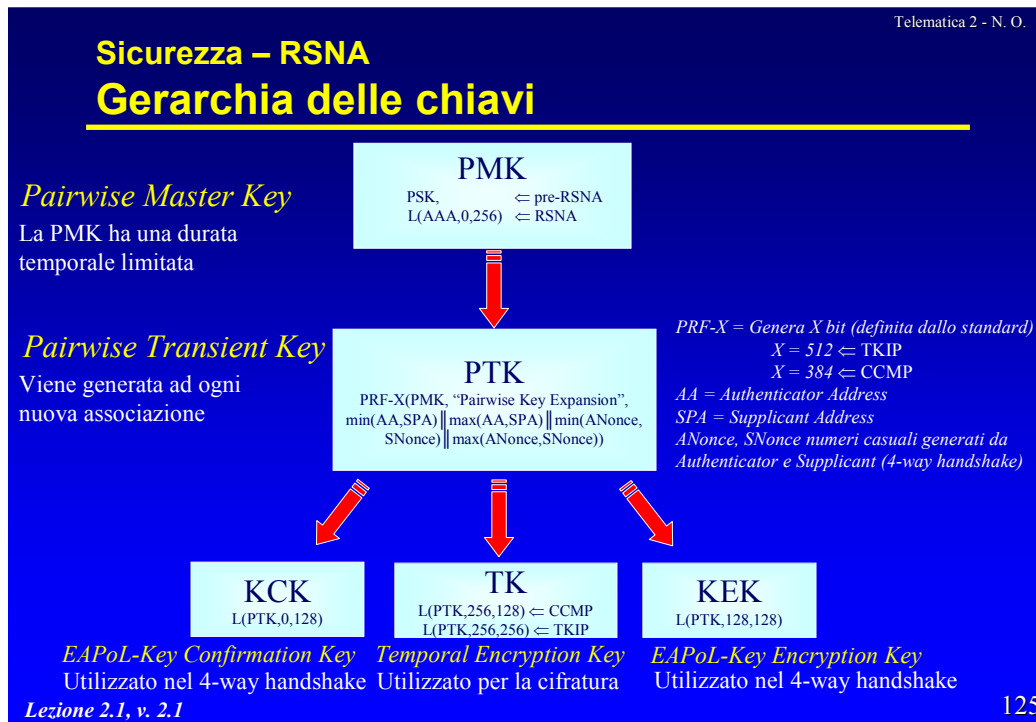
Telematica 2 - N. O.

Sicurezza – RSNA
Gerarchia delle chiavi

Pairwise Master Key
La PMK ha una durata temporale limitata

PMK
PSK, $\Leftarrow$ pre-RSNA
L(AAA,0,256) $\Leftarrow$ RSNA

Pairwise Transient Key
Viene generata ad ogni nuova associazione

PTK
PRF-X(PMK, "Pairwise Key Expansion", min(AA,SPA) $\|$ max(AA,SPA) $\|$ min(ANonce, SNonce) $\|$ max(ANonce,SNonce))

PRF-X = Genera X bit (definita dallo standard)
$X = 512 \Leftarrow$ TKIP
$X = 384 \Leftarrow$ CCMP
AA = Authenticator Address
SPA = Supplicant Address
ANonce, SNonce numeri casuali generati da Authenticator e Supplicant (4-way handshake)

KCK
L(PTK,0,128)

TK
L(PTK,256,128) $\Leftarrow$ CCMP
L(PTK,256,256) $\Leftarrow$ TKIP

KEK
L(PTK,128,128)

EAPoL-Key Confirmation Key
Utilizzato nel 4-way handshake

Temporal Encryption Key
Utilizzato per la cifratura

EAPoL-Key Encryption Key
Utilizzato nel 4-way handshake

Lezione 2.1, v. 2.1

125